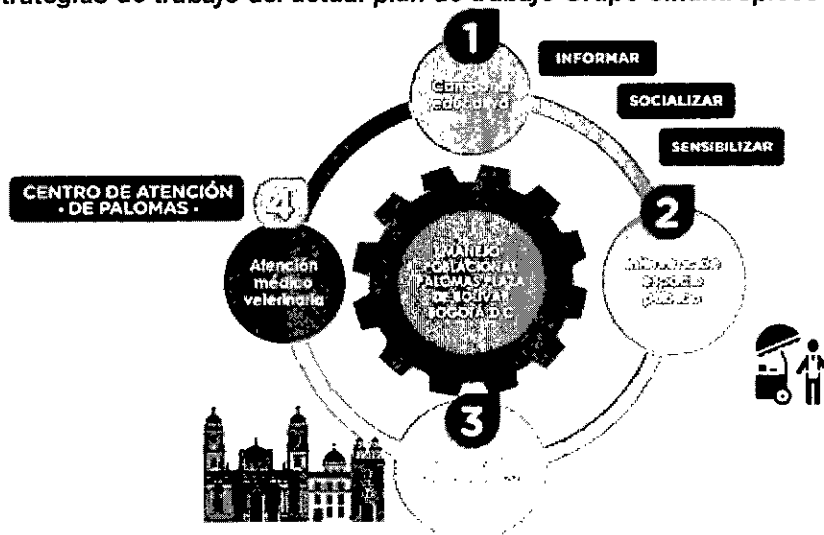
trategias de trabajo del actual plan de trabajo Grupo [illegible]

1

Campaña educativa

INFORMAR

SOCIALIZAR

SENSIBILIZAR

CENTRO DE ATENCIÓN · DE PALOMAS ·

4

Atención médico veterinaria

MANEJO POBLACIONAL PALOMAS PLAZA DE BOLÍVAR BOGOTÁ D.C.

2

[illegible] espacio público

3

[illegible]